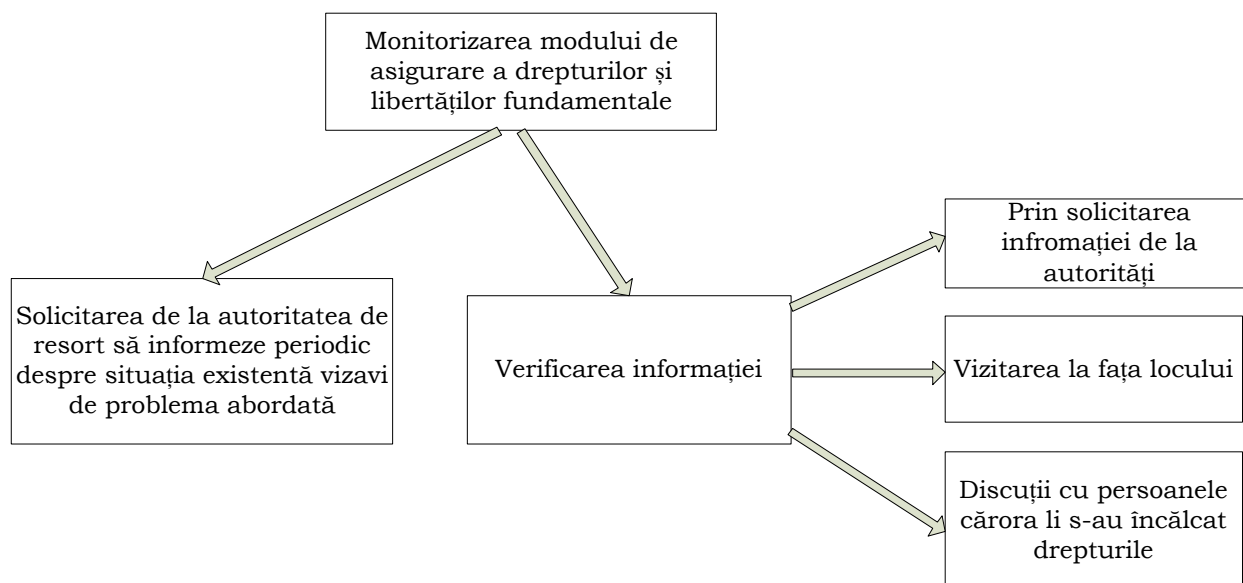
Monitorizarea modului de asigurare a drepturilor și libertăților fundamentale

Solicitarea de la autoritatea de resort să informeze periodic despre situația existentă vizavi de problema abordată

Verificarea informației

Prin solicitarea infromației de la autorități

Vizitarea la fața locului

Discuții cu persoanele cărora li s-au încălcat drepturile